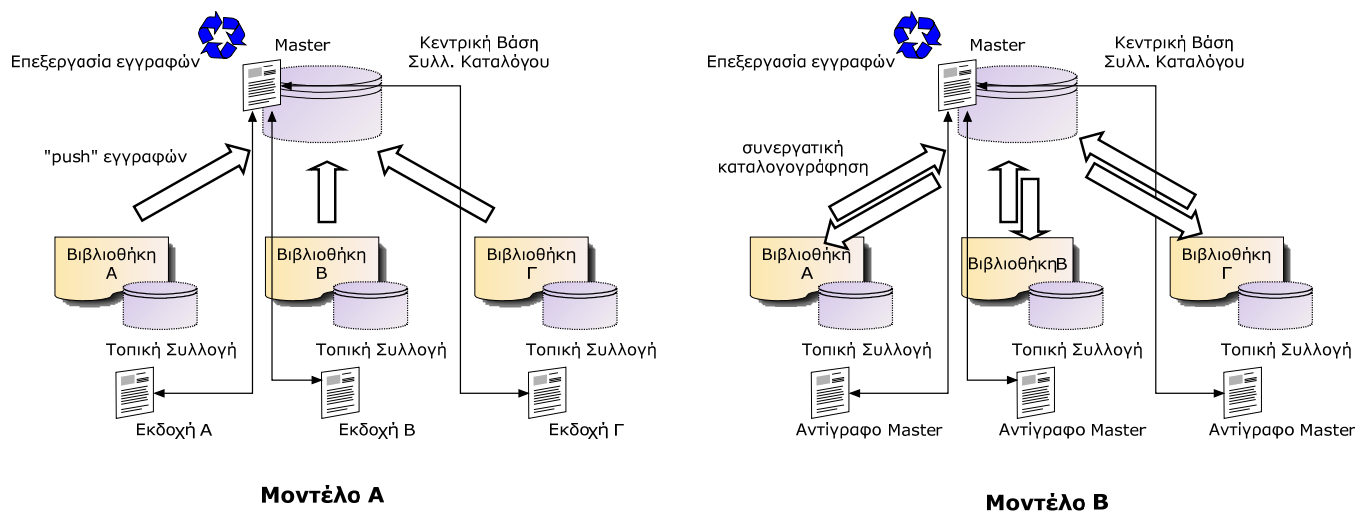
Επεξεργασία εγγραφών

Master

Κεντρική Βάση Συλλ. Καταλόγου

"push" εγγραφών

Βιβλιοθήκη Α

Βιβλιοθήκη Β

Βιβλιοθήκη Γ

Τοπική Συλλογή

Τοπική Συλλογή

Τοπική Συλλογή

Εκδοχή Α

Εκδοχή Β

Εκδοχή Γ

Μοντέλο Α

Επεξεργασία εγγραφών

Master

Κεντρική Βάση Συλλ. Καταλόγου

συνεργατική καταλογογράφηση

Βιβλιοθήκη Α

ΒιβλιοθήκηΒ

Βιβλιοθήκη Γ

Τοπική Συλλογή

Τοπική Συλλογή

Τοπική Συλλογή

Αντίγραφο Master

Αντίγραφο Master

Αντίγραφο Master

Μοντέλο Β